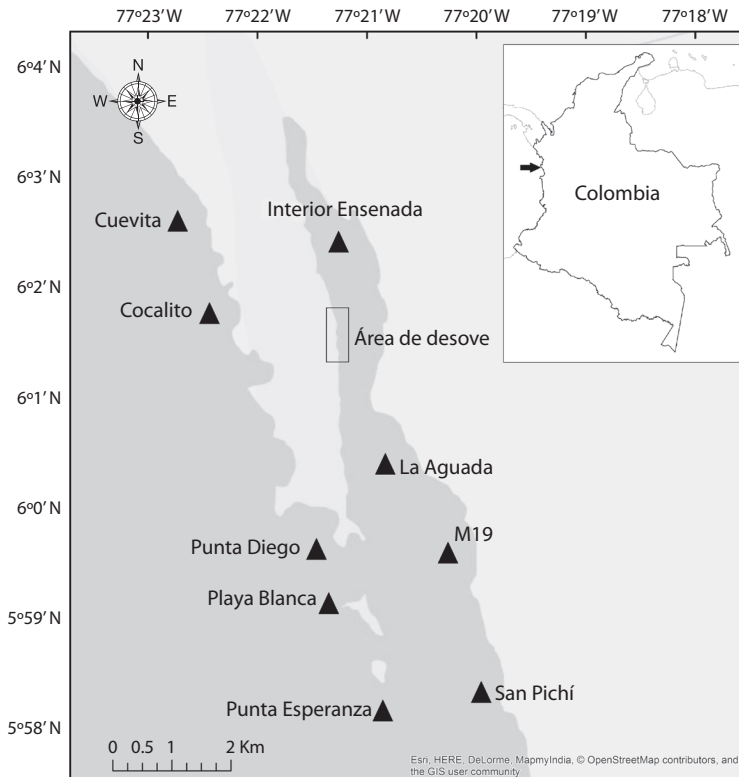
77°23′W 77°22′W 77°21′W 77°20′W 77°19′W 77°18′W

6°4′N
6°3′N
6°2′N
6°1′N
6°0′N
5°59′N
5°58′N

N
W E
S

Colombia

Cuevita
Interior Ensenada
Cocalito
Área de desove
La Aguada
M19
Punta Diego
Playa Blanca
San Pichí
Punta Esperanza

0 0.5 1 2 Km

Esri, HERE, DeLorme, MapmyIndia, © OpenStreetMap contributors, and the GIS user community